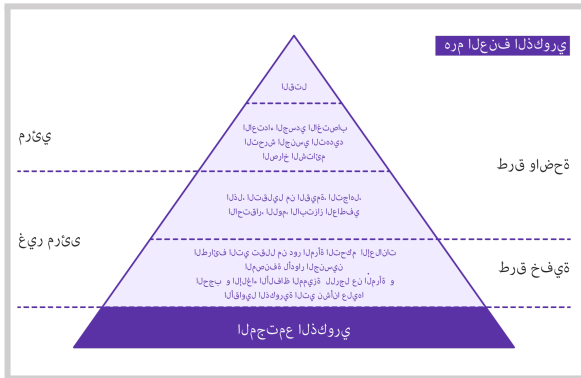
هرم العنف الذكوري

القتل

الاعتداء الجسدي الاغتصاب
التحرش الجنسي التهديد
الصراخ الشتائم

الذل، التقليل من القيمة، التجاهل،
الاحتقار، اللوم، الابتزاز العاطفي

الطرائف التي تقلل من دور المرأة التحكم الإعلانات
المصنفة لأدوار الجنسين
الحجب و الإلغاء الألفاظ المميزة للرجل عن المرأة و
الأقاويل الذكورية التي نشأنا عليها

المجتمع الذكوري

مرئي

غير مرئي

طرق واضحة

طرق خفية